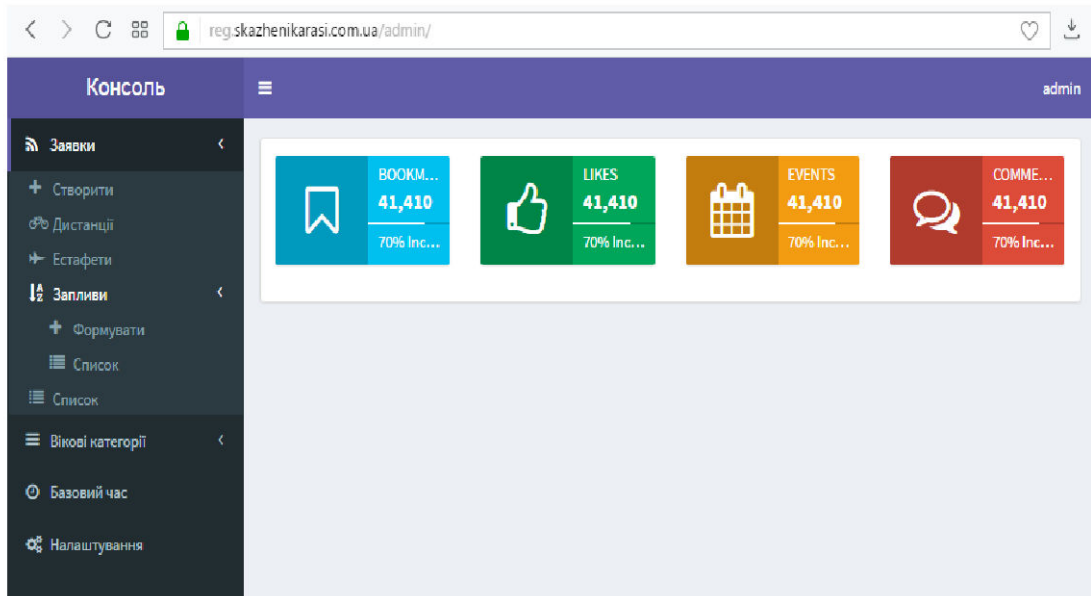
reg.skazhenikarasi.com.ua/admin/

Консоль

admin

Заявки

Створити

Дистанції

Естафети

Запливи

Формувати

Список

Список

Вікові категорії

Базовий час

Налаштування

BOOKM...
41,410
70% Inc...

LIKES
41,410
70% Inc...

EVENTS
41,410
70% Inc...

COMME...
41,410
70% Inc...